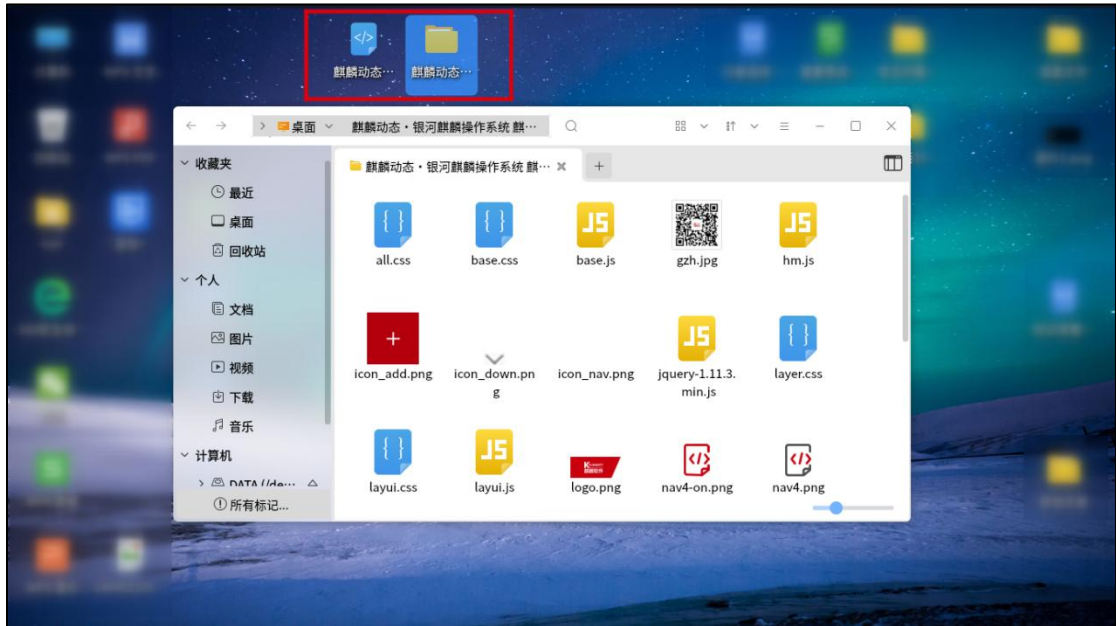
麒麟动态··· 麒麟动态···

桌面 麒麟动态・银河麒麟操作系统 麒···

收藏夹
最近
桌面
回收站
个人
文档
图片
视频
下载
音乐
计算机
DATA (/de···
所有标记...

麒麟动态・银河麒麟操作系统 麒···

all.css
base.css
base.js
gzh.jpg
hm.js
icon_add.png
icon_down.png
icon_nav.png
jquery-1.11.3.min.js
layer.css
layui.css
layui.js
logo.png
nav4-on.png
nav4.png